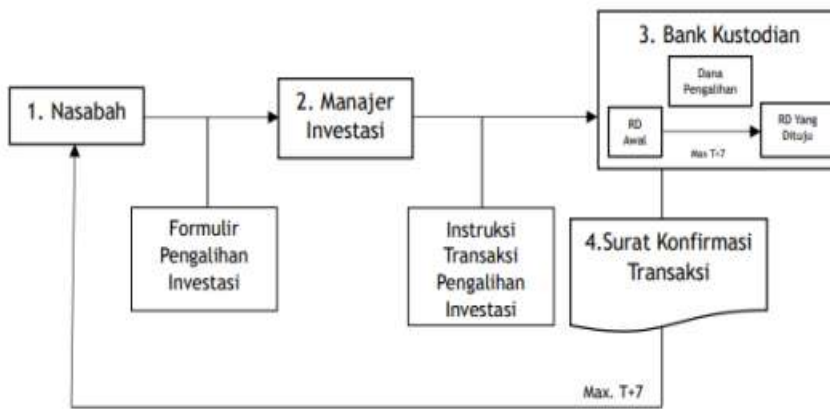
1. Nasabah

2. Manajer Investasi

3. Bank Kustodian

Dana Pengalihan

RD Awal

RD Yang Dituju

Max T+7

Formulir Pengalihan Investasi

Instruksi Transaksi Pengalihan Investasi

4.Surat Konfirmasi Transaksi

Max. T+7